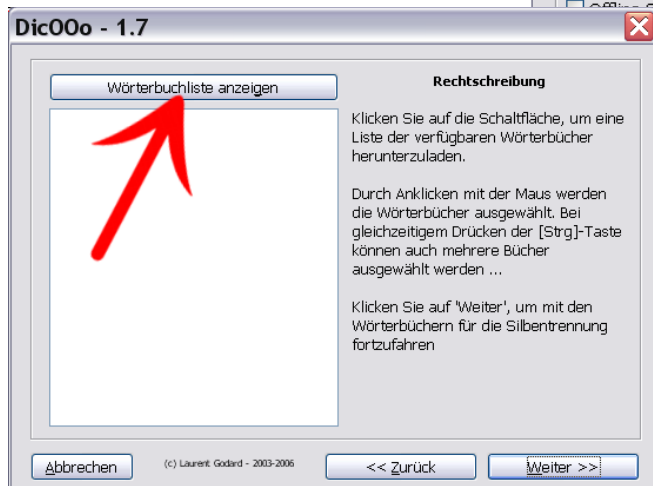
Offline S

DicOOo - 1.7

Wörterbuchliste anzeigen

Rechtschreibung

Klicken Sie auf die Schaltfläche, um eine Liste der verfügbaren Wörterbücher herunterzuladen.

Durch Anklicken mit der Maus werden die Wörterbücher ausgewählt. Bei gleichzeitigem Drücken der [Strg]-Taste können auch mehrere Bücher ausgewählt werden ...

Klicken Sie auf 'Weiter', um mit den Wörterbüchern für die Silbentrennung fortzufahren

Abbrechen

(c) Laurent Godard - 2003-2006

<< Zurück

Weiter >>